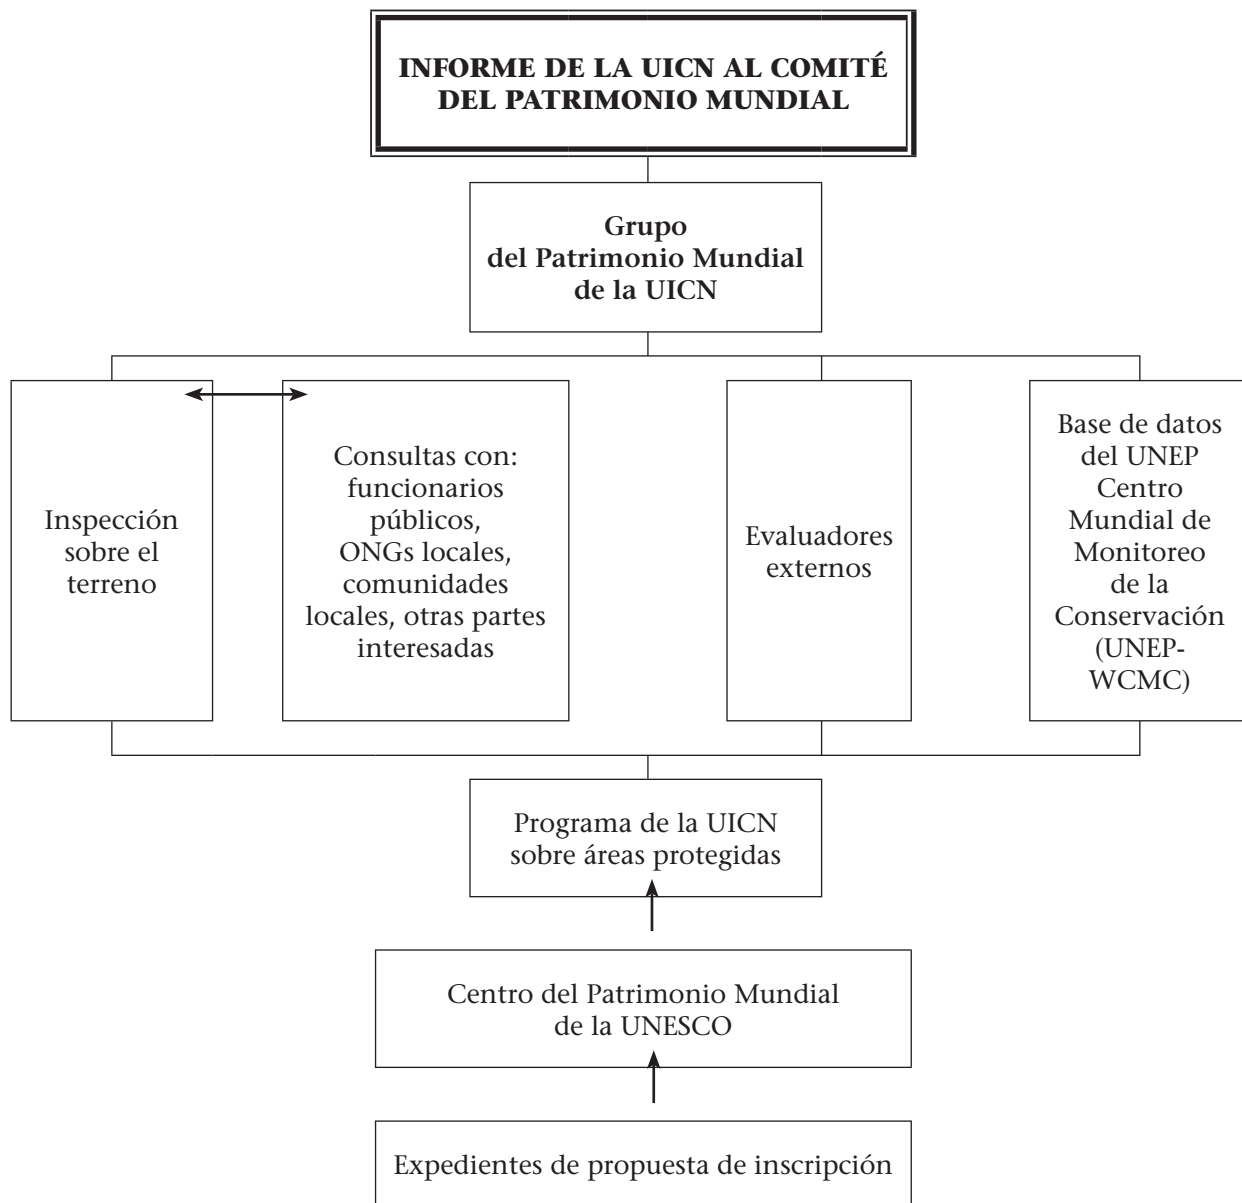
INFORME DE LA UICN AL COMITÉ DEL PATRIMONIO MUNDIAL

Grupo del Patrimonio Mundial de la UICN

Inspección sobre el terreno

Consultas con: funcionarios públicos, ONGs locales, comunidades locales, otras partes interesadas

Evaluadores externos

Base de datos del UNEP Centro Mundial de Monitoreo de la Conservación (UNEP-WCMC)

Programa de la UICN sobre áreas protegidas

Centro del Patrimonio Mundial de la UNESCO

Expedientes de propuesta de inscripción